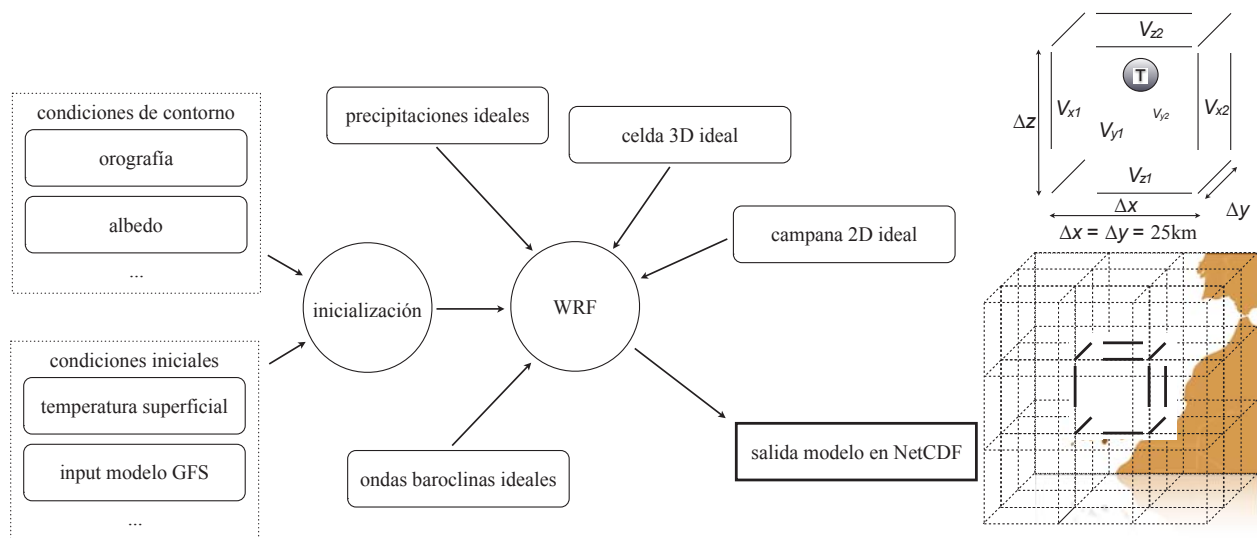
condiciones de contorno

orografía

albedo

...

condiciones iniciales

temperatura superficial

input modelo GFS

...

precipitaciones ideales

celda 3D ideal

campana 2D ideal

inicialización

WRF

ondas baroclinas ideales

salida modelo en NetCDF

$V_{z2}$

T

$\Delta z$

$V_{x1}$

$V_{y2}$

$V_{x2}$

$V_{y1}$

$V_{z1}$

$\Delta x$

$\Delta y$

$\Delta x = \Delta y =$ 25km